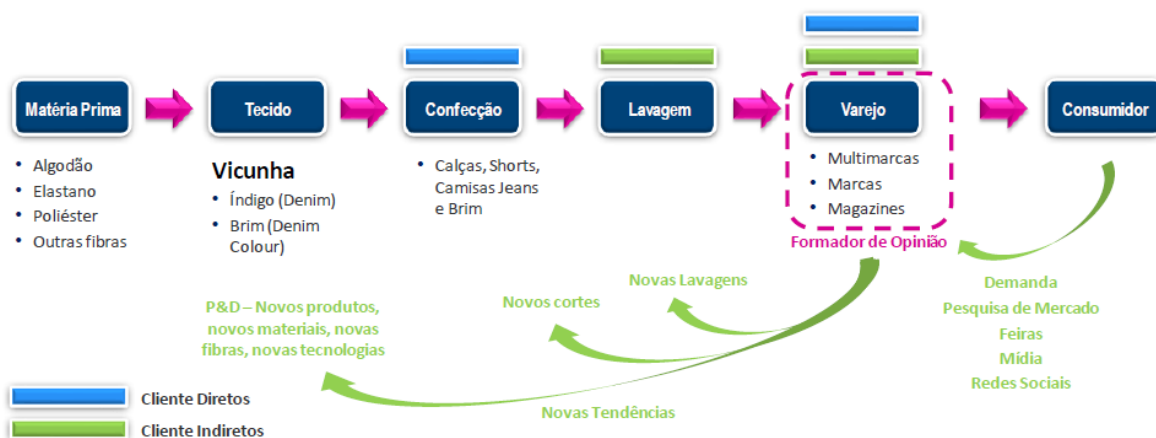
Matéria Prima

Tecido

Confecção

Lavagem

Varejo

Consumidor

• Algodão
• Elastano
• Poliéster
• Outras fibras

Vicunha
• Índigo (Denim)
• Brim (Denim Colour)

• Calças, Shorts, Camisas Jeans e Brim

• Multimarcas
• Marcas
• Magazines

Formador de Opinião

Novas Lavagens

Novos cortes

P&D – Novos produtos, novos materiais, novas fibras, novas tecnologias

Demanda
Pesquisa de Mercado
Feiras
Mídia
Redes Sociais

Novas Tendências

Cliente Diretos

Cliente Indiretos